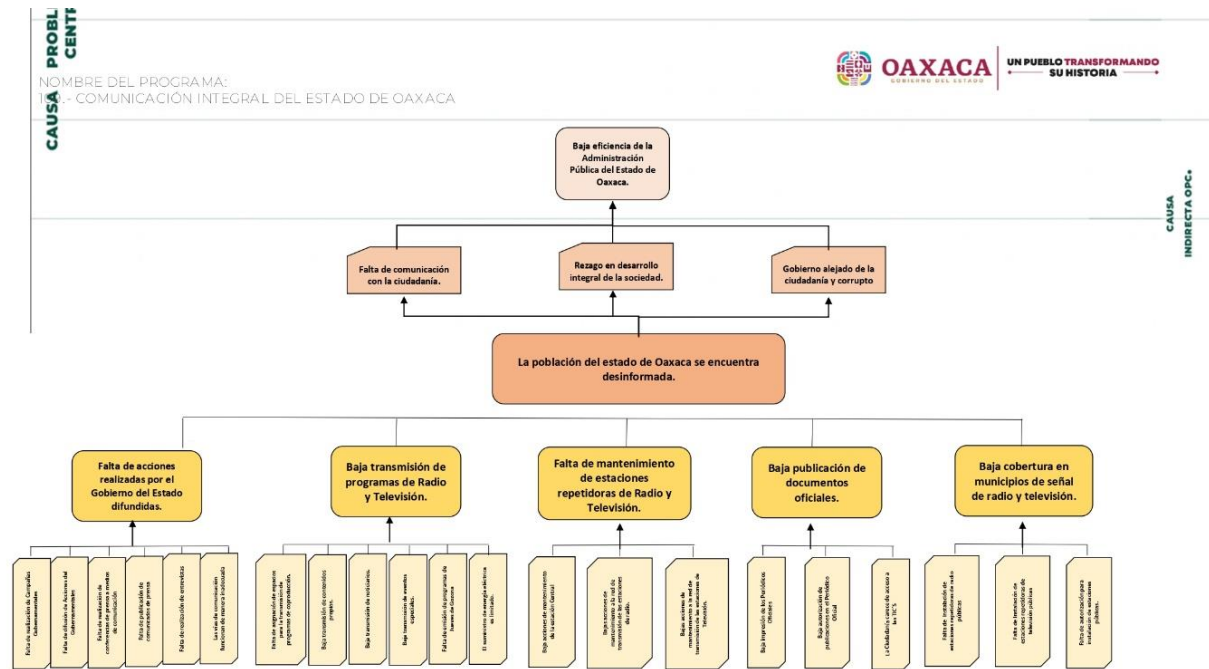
CAUSA PROBL CENTR

NOMBRE DEL PROGRAMA:
1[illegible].- COMUNICACIÓN INTEGRAL DEL ESTADO DE OAXACA

OAXACA GOBIERNO DEL ESTADO | UN PUEBLO TRANSFORMANDO SU HISTORIA

CAUSA INDIRECTA OPC+

Baja eficiencia de la Administración Pública del Estado de Oaxaca.

Falta de comunicación con la ciudadanía.

Rezago en desarrollo integral de la sociedad.

Gobierno alejado de la ciudadanía y corrupto

La población del estado de Oaxaca se encuentra desinformada.

Falta de acciones realizadas por el Gobierno del Estado difundidas.

Baja transmisión de programas de Radio y Televisión.

Falta de mantenimiento de estaciones repetidoras de Radio y Televisión.

Baja publicación de documentos oficiales.

Baja cobertura en municipios de señal de radio y televisión.

Falta de realización de Campañas Gubernamentales

Falta de difusión de Acciones del Gubernamentales

Falta de realización de conferencias de prensa a medios de comunicación

Falta de publicación de comunicados de prensa

Falta de realización de entrevistas

Las vías de comunicación funcionan de manera inadecuada

Falta de asignación de espacios para la transmisión de programas de coproducción.

Baja transmisión de contenidos propios.

Baja transmisión de noticieros.

Baja transmisión de eventos especiales.

Falta de emisión de programas de barras de Gobierno

El suministro de energía eléctrica es limitado.

Baja acciones de mantenimiento de la estación Central

Baja acciones de mantenimiento a la red de transmisión de las estaciones de radio.

Bajas acciones de mantenimiento a la red de transmisión de las estaciones de Televisión.

Baja impresión de los Periódicos Oficiales

Baja autorización de publicaciones en Periódico Oficial

La Ciudadanía carece de acceso a las TIC'S

Falta de Instalación de estaciones repetidoras de radio públicas

Falta de Instalación de estaciones repetidoras de televisión públicas

Falta de autorización para instalación de estaciones públicas.